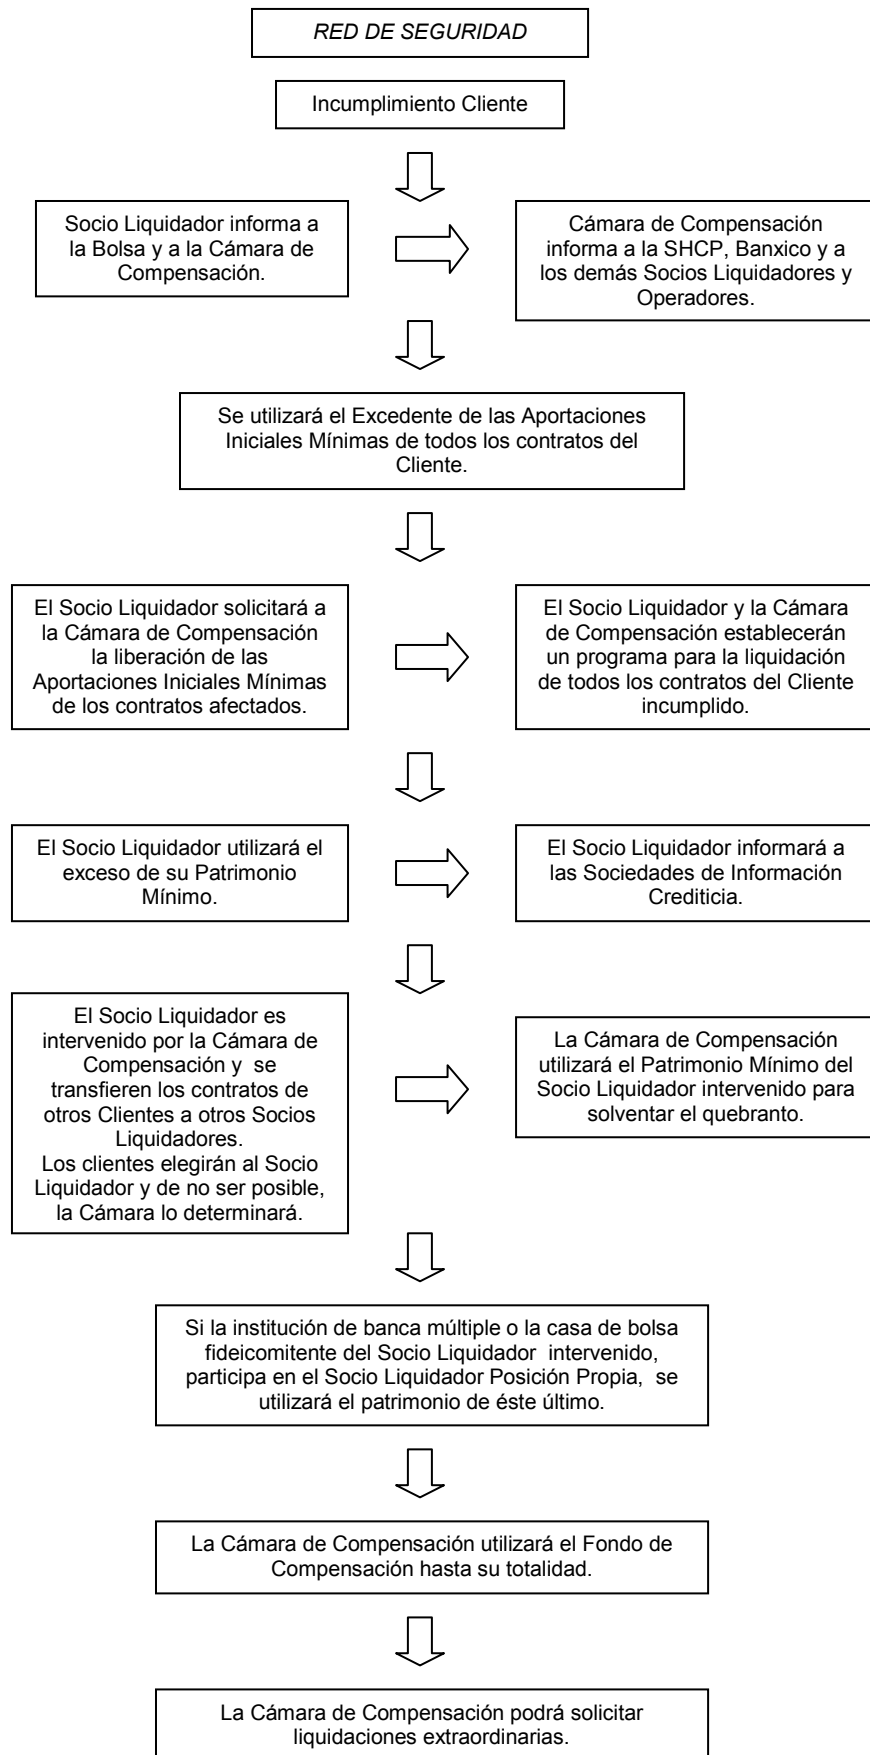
*RED DE SEGURIDAD*

Incumplimiento Cliente

Socio Liquidador informa a la Bolsa y a la Cámara de Compensación.

Cámara de Compensación informa a la SHCP, Banxico y a los demás Socios Liquidadores y Operadores.

Se utilizará el Excedente de las Aportaciones Iniciales Mínimas de todos los contratos del Cliente.

El Socio Liquidador solicitará a la Cámara de Compensación la liberación de las Aportaciones Iniciales Mínimas de los contratos afectados.

El Socio Liquidador y la Cámara de Compensación establecerán un programa para la liquidación de todos los contratos del Cliente incumplido.

El Socio Liquidador utilizará el exceso de su Patrimonio Mínimo.

El Socio Liquidador informará a las Sociedades de Información Crediticia.

El Socio Liquidador es intervenido por la Cámara de Compensación y se transfieren los contratos de otros Clientes a otros Socios Liquidadores.
Los clientes elegirán al Socio Liquidador y de no ser posible, la Cámara lo determinará.

La Cámara de Compensación utilizará el Patrimonio Mínimo del Socio Liquidador intervenido para solventar el quebranto.

Si la institución de banca múltiple o la casa de bolsa fideicomitente del Socio Liquidador intervenido, participa en el Socio Liquidador Posición Propia, se utilizará el patrimonio de éste último.

La Cámara de Compensación utilizará el Fondo de Compensación hasta su totalidad.

La Cámara de Compensación podrá solicitar liquidaciones extraordinarias.